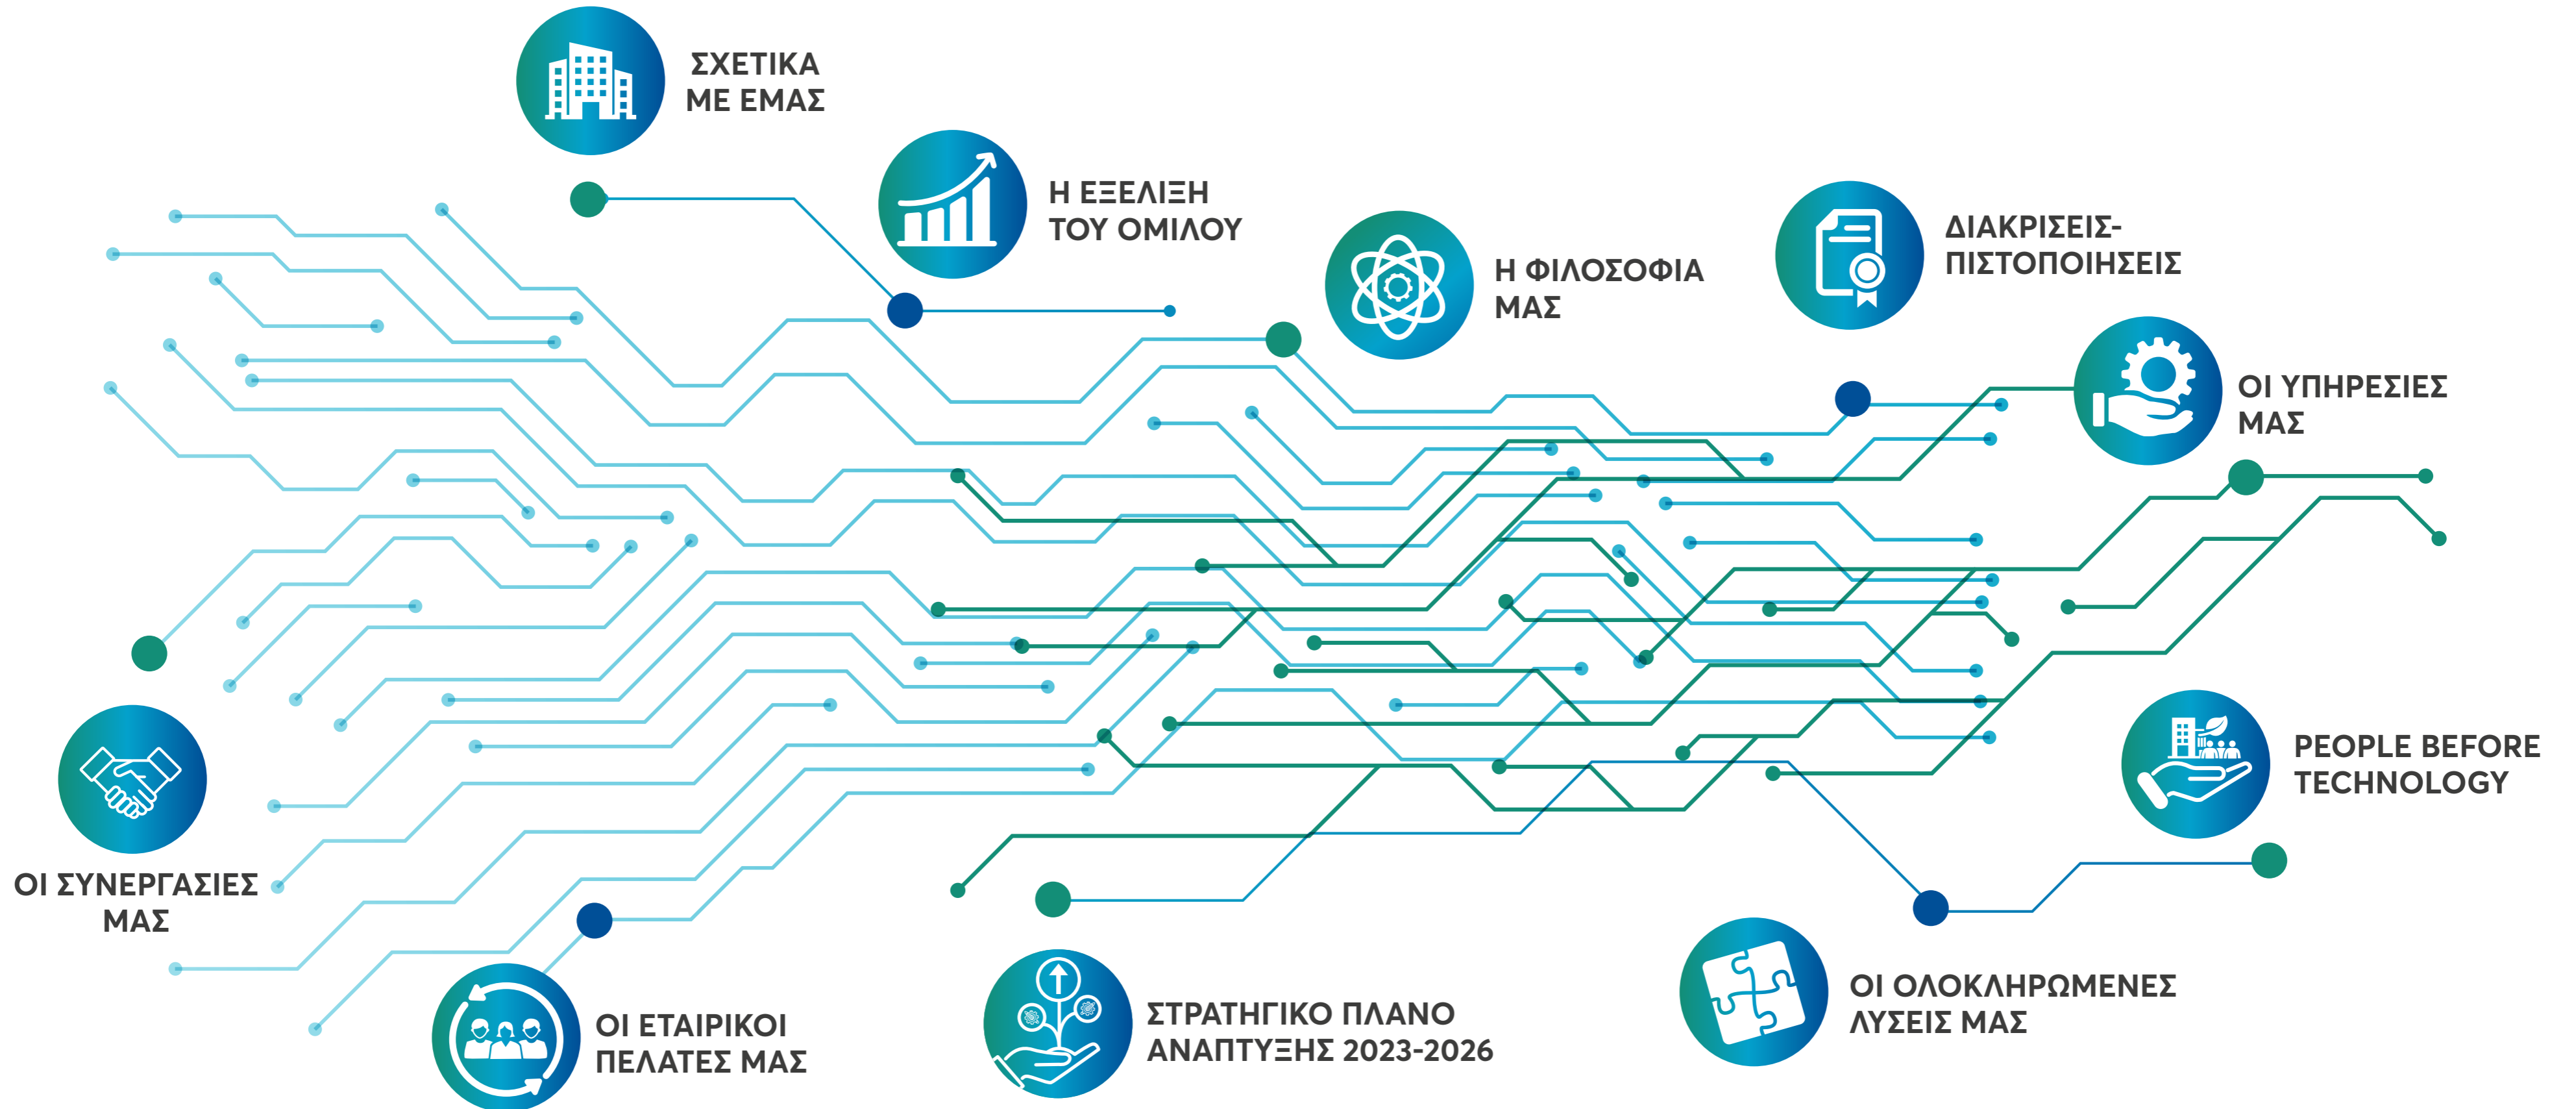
ΣΧΕΤΙΚΑ ΜΕ ΕΜΑΣ

Η ΕΞΕΛΙΞΗ ΤΟΥ ΟΜΙΛΟΥ

Η ΦΙΛΟΣΟΦΙΑ ΜΑΣ

ΔΙΑΚΡΙΣΕΙΣ-ΠΙΣΤΟΠΟΙΗΣΕΙΣ

ΟΙ ΥΠΗΡΕΣΙΕΣ ΜΑΣ

PEOPLE BEFORE TECHNOLOGY

ΟΙ ΣΥΝΕΡΓΑΣΙΕΣ ΜΑΣ

ΟΙ ΕΤΑΙΡΙΚΟΙ ΠΕΛΑΤΕΣ ΜΑΣ

ΣΤΡΑΤΗΓΙΚΟ ΠΛΑΝΟ ΑΝΑΠΤΥΞΗΣ 2023-2026

ΟΙ ΟΛΟΚΛΗΡΩΜΕΝΕΣ ΛΥΣΕΙΣ ΜΑΣ